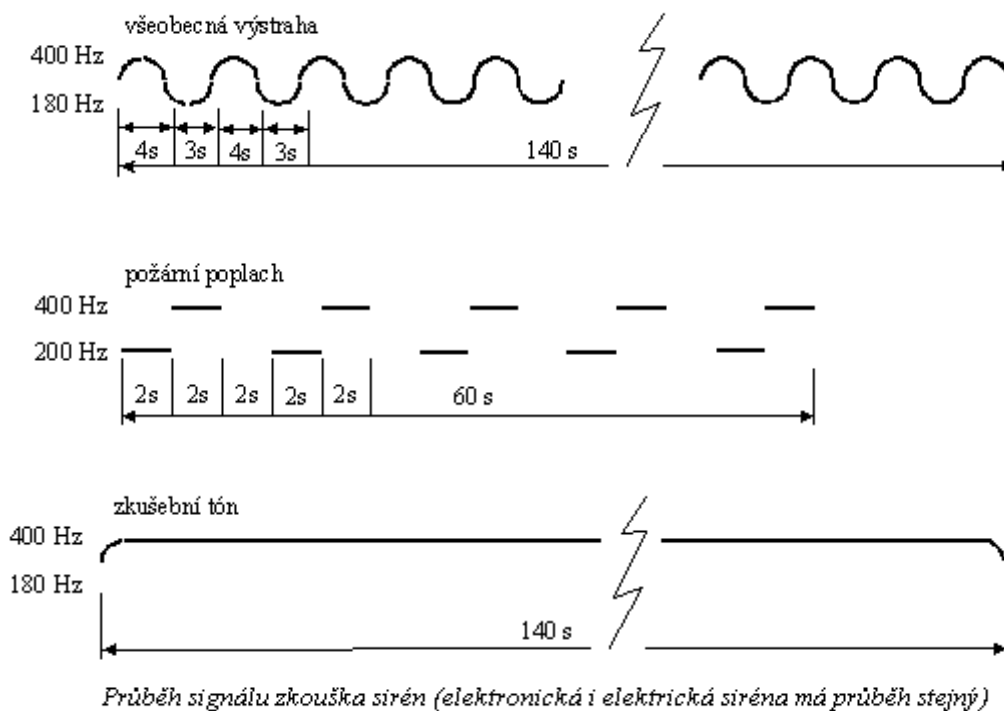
všeobecná výstraha

400 Hz

180 Hz

4s 3s 4s 3s

140 s

požární poplach

400 Hz

200 Hz

2s 2s 2s 2s 2s

60 s

zkušební tón

400 Hz

180 Hz

140 s

Průběh signálu zkouška sirén (elektronická i elektrická siréna má průběh stejný)